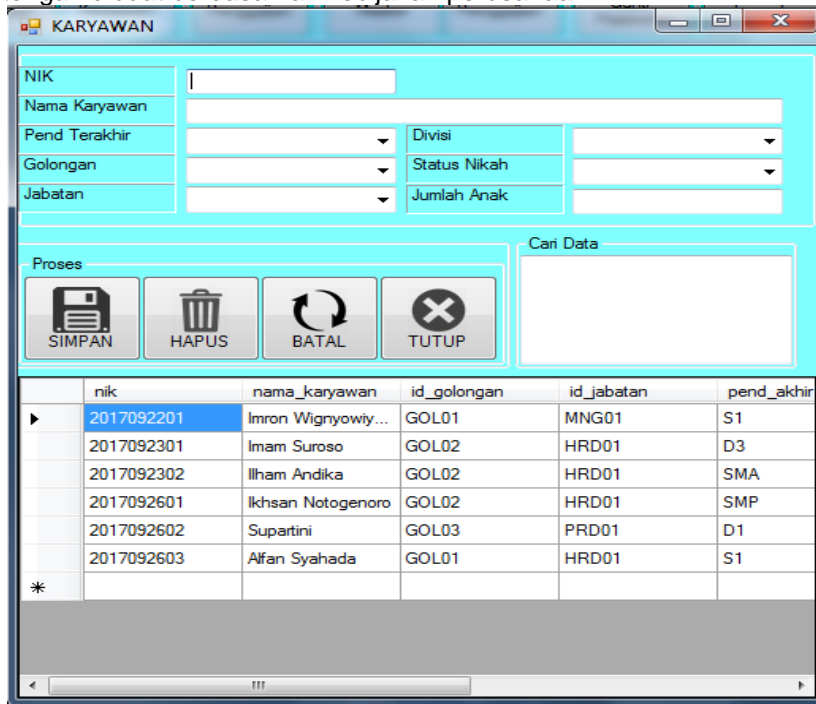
KARYAWAN

NIK
Nama Karyawan
Pend Terakhir
Divisi
Golongan
Status Nikah
Jabatan
Jumlah Anak

Proses
SIMPAN
HAPUS
BATAL
TUTUP

Cari Data

| | nik | nama_karyawan | id_golongan | id_jabatan | pend_akhir |
|---|---|---|---|---|---|
| ▶ | 2017092201 | Imron Wignyowiy... | GOL01 | MNG01 | S1 |
| | 2017092301 | Imam Suroso | GOL02 | HRD01 | D3 |
| | 2017092302 | Ilham Andika | GOL02 | HRD01 | SMA |
| | 2017092601 | Ikhsan Notogenoro | GOL02 | HRD01 | SMP |
| | 2017092602 | Supartini | GOL03 | PRD01 | D1 |
| | 2017092603 | Alfan Syahada | GOL01 | HRD01 | S1 |
| * | | | | | |